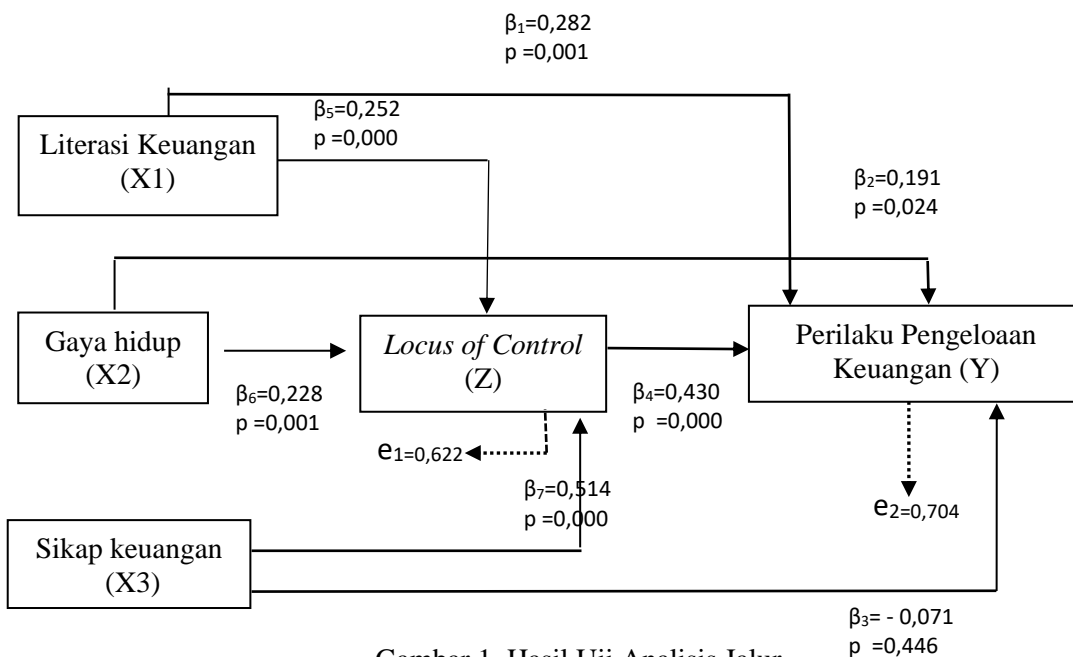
$\beta_1$=0,282
p =0,001

$\beta_5$=0,252
p =0,000

Literasi Keuangan
(X1)

$\beta_2$=0,191
p =0,024

Gaya hidup
(X2)

*Locus of Control*
(Z)

Perilaku Pengeloaan
Keuangan (Y)

$\beta_6$=0,228
p =0,001

$\beta_4$=0,430
p =0,000

$e_{1=0,622}$

$\beta_7$=0,514
p =0,000

$e_{2=0,704}$

Sikap keuangan
(X3)

$\beta_3$= - 0,071
p =0,446

Gambar 1. Hasil Uji Analisis Jalur